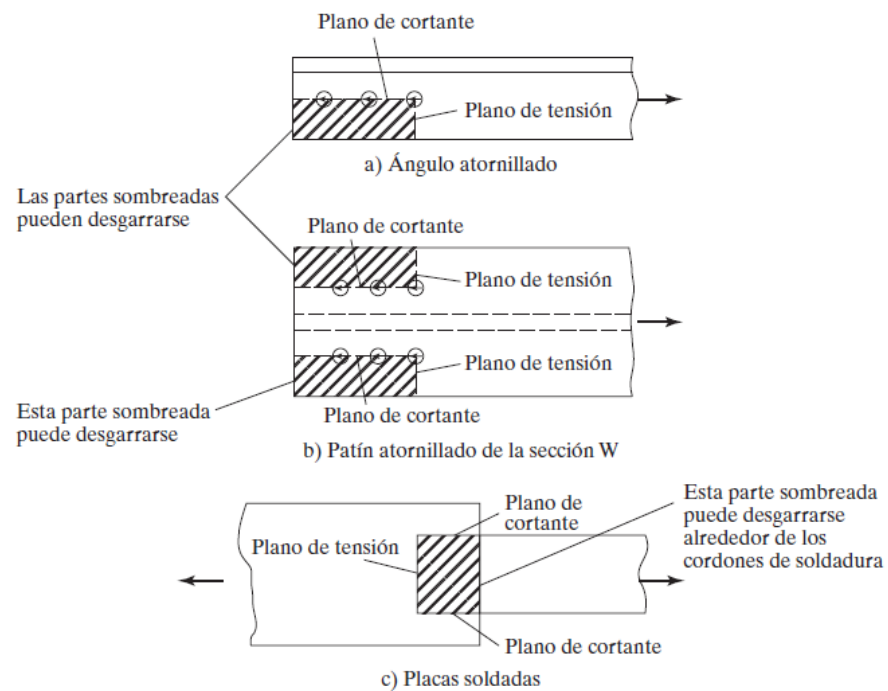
Plano de cortante

Plano de tensión

a) Ángulo atornillado

Las partes sombreadas pueden desgarrarse

Plano de cortante

Plano de tensión

Plano de tensión

Esta parte sombreada puede desgarrarse

Plano de cortante

b) Patín atornillado de la sección W

Plano de cortante

Esta parte sombreada puede desgarrarse alrededor de los cordones de soldadura

Plano de tensión

Plano de cortante

c) Placas soldadas